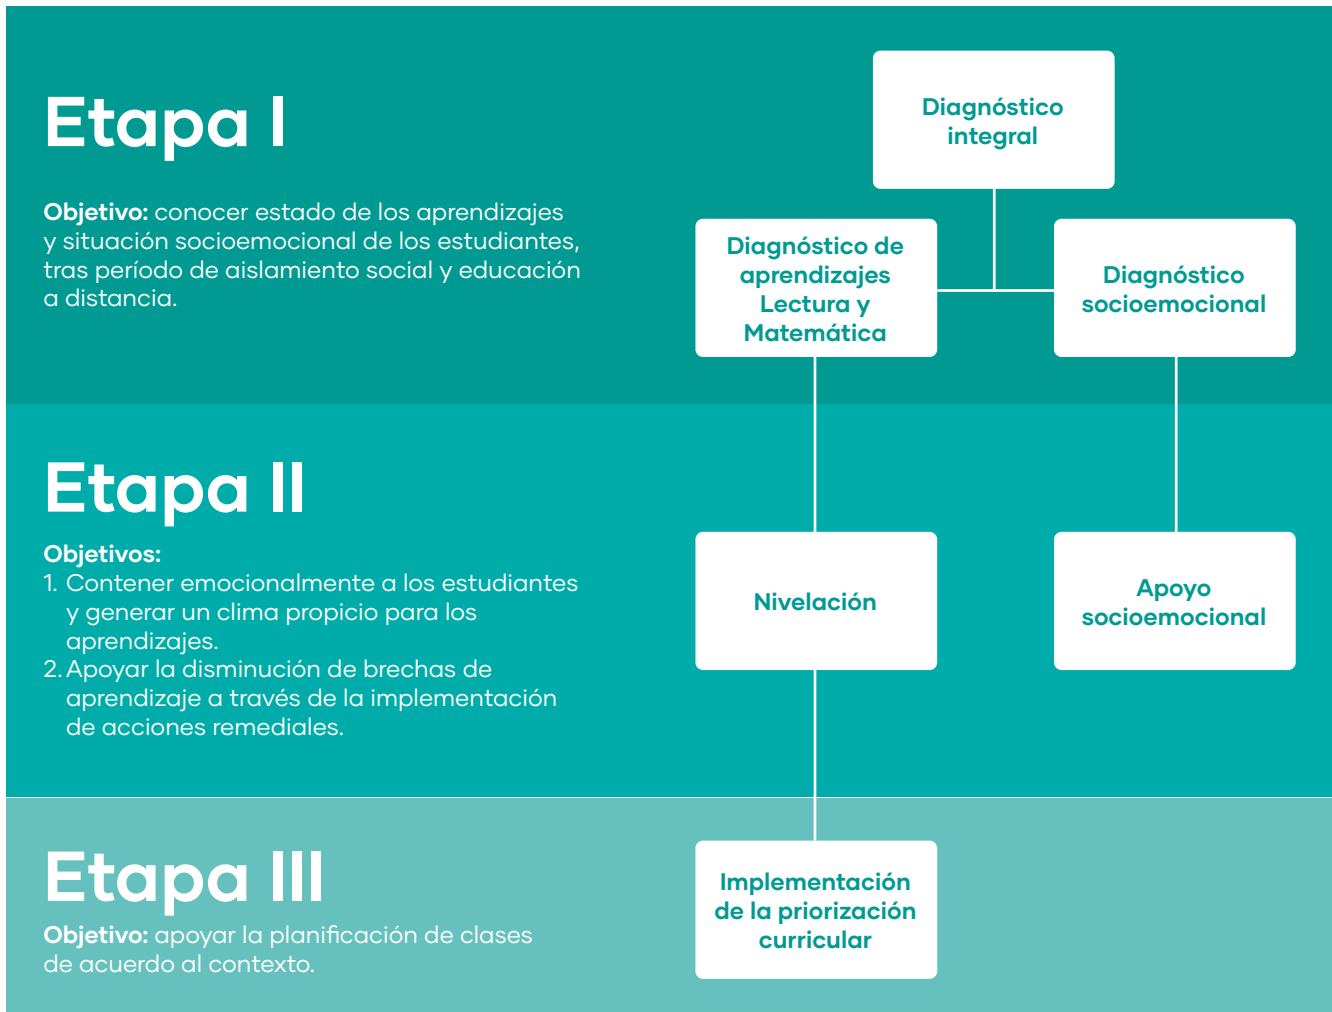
Etapa I

**Objetivo:** conocer estado de los aprendizajes y situación socioemocional de los estudiantes, tras período de aislamiento social y educación a distancia.

Diagnóstico integral

Diagnóstico de aprendizajes Lectura y Matemática

Diagnóstico socioemocional

Etapa II

**Objetivos:**
1. Contener emocionalmente a los estudiantes y generar un clima propicio para los aprendizajes.
2. Apoyar la disminución de brechas de aprendizaje a través de la implementación de acciones remediales.

Nivelación

Apoyo socioemocional

Etapa III

**Objetivo:** apoyar la planificación de clases de acuerdo al contexto.

Implementación de la priorización curricular